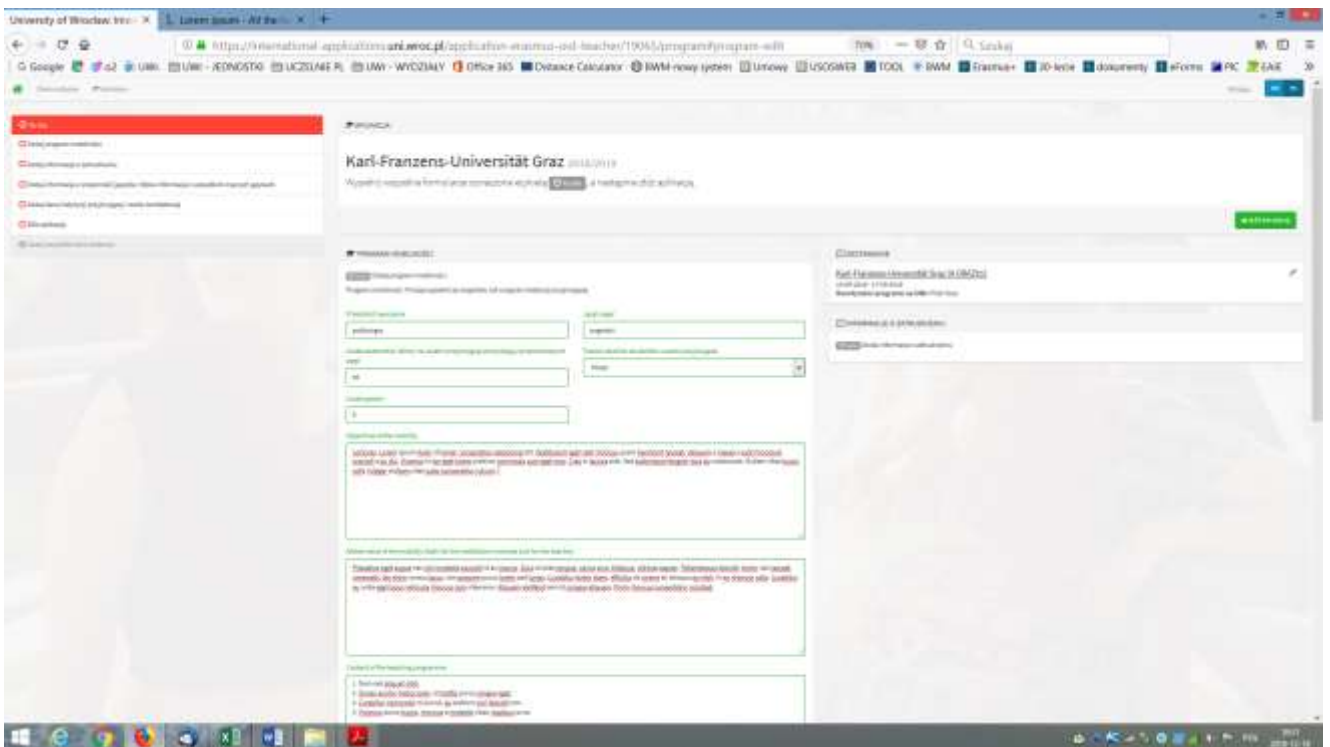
University of Wroclaw: Inc... ×   Lorem ipsum - All the ... ×   +

https://international-applications.uni.wroc.pl/application-erasmus-ssd-teacher/19065/program/program-edit   70%   Szukaj

Google   o2   UWr   UWr - JEDNOSTKI   UCZELNIE PL   UWr - WYDZIAŁY   Office 365   Distance Calculator   BWM-nowy system   Umowy   USOSWEB   TOOL   BWM   Erasmus+   30-lecie   dokumenty   eForms   PIC   EAIE

Karl-Franzens-Universität Graz 2018/2019

Wypełnij wszystkie formularze oznaczone etykietą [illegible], a następnie złóż aplikację.

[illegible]

Karl-Franzens-Universität Graz (A GRAZ01)

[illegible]

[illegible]

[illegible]

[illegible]

1. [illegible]
2. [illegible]
3. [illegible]
4. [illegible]